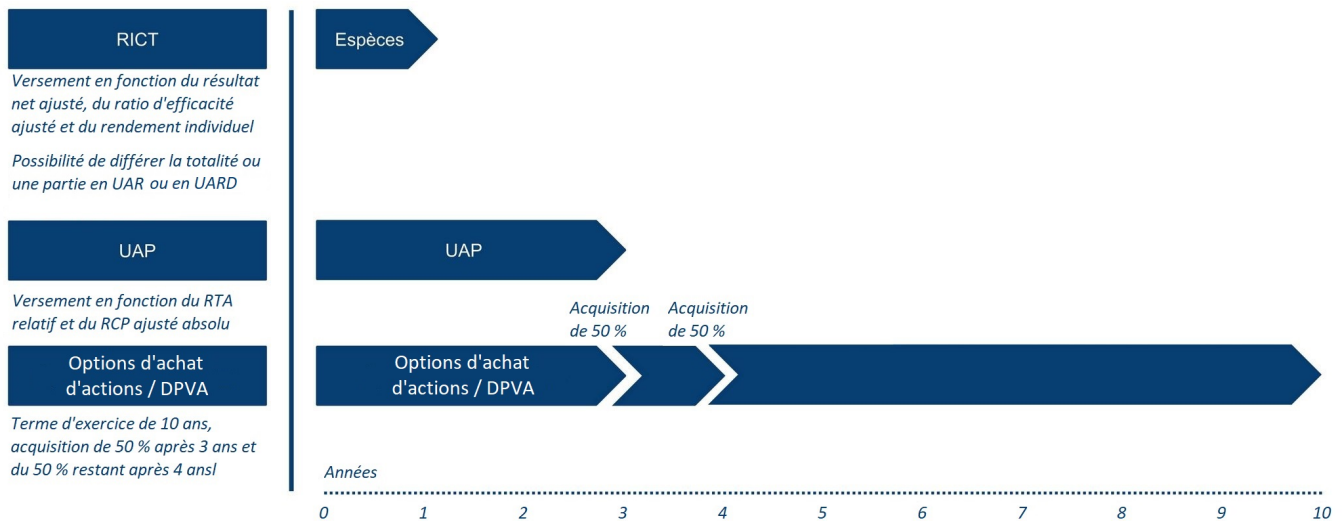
RICT

Versement en fonction du résultat net ajusté, du ratio d'efficacité ajusté et du rendement individuel

Possibilité de différer la totalité ou une partie en UAR ou en UARD

UAP

Versement en fonction du RTA relatif et du RCP ajusté absolu

Options d'achat d'actions / DPVA

Terme d'exercice de 10 ans, acquisition de 50 % après 3 ans et du 50 % restant après 4 ansl

Espèces

UAP

Acquisition de 50 %

Acquisition de 50 %

Options d'achat d'actions / DPVA

Années

0 1 2 3 4 5 6 7 8 9 10